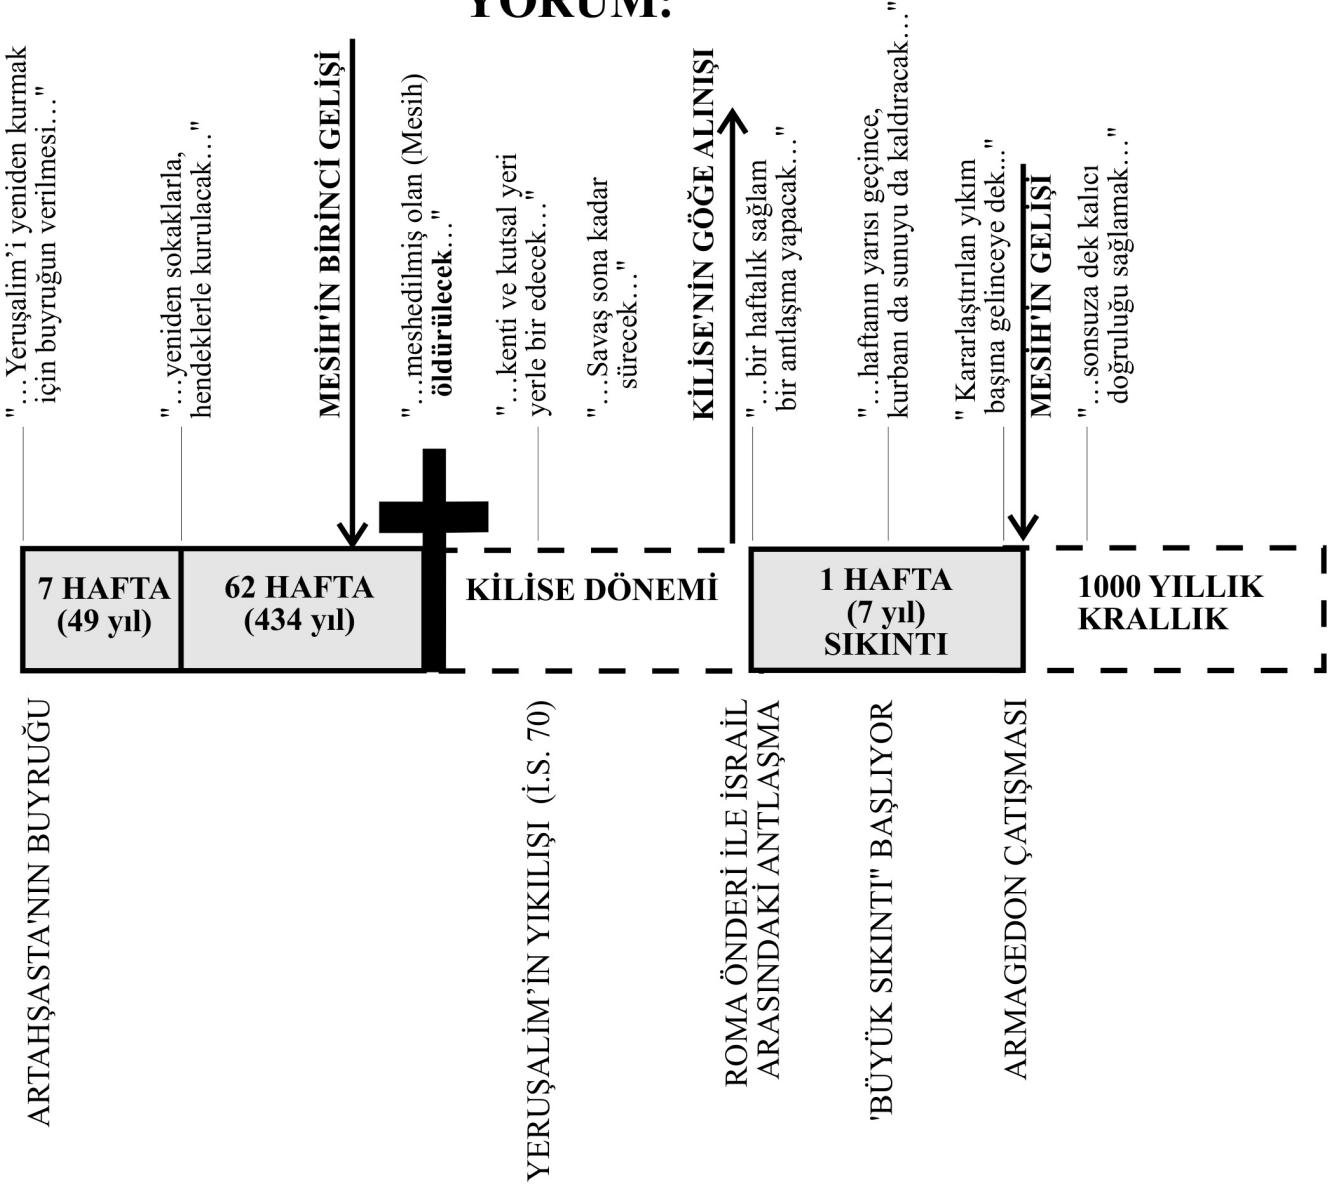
YORUM:

"…Yeruşalim'i yeniden kurmak için buyruğun verilmesi…"

"…yeniden sokaklarla, hendeklerle kurulacak…"

MESİH'İN BİRİNCİ GELİŞİ

"…meshedilmiş olan (Mesih) öldürülecek…"

"…kenti ve kutsal yeri yerle bir edecek…"

"…Savaş sona kadar sürecek…"

KİLİSE'NİN GÖĞE ALINIŞI

"…bir haftalık sağlam bir antlaşma yapacak…"

"…haftanın yarısı geçince, kurbanı da sunuyu da kaldıracak…"

" Kararlaştırılan yıkım başına gelinceye dek…"

MESİH'İN GELİŞİ

"…sonsuza dek kalıcı doğruluğu sağlamak…"

| 7 HAFTA (49 yıl) | 62 HAFTA (434 yıl) | KİLİSE DÖNEMİ | 1 HAFTA (7 yıl) SIKINTI | 1000 YILLIK KRALLIK |
|---|---|---|---|---|

ARTAHŞASTA'NIN BUYRUĞU

YERUŞALİM'İN YIKILIŞI (İ.S. 70)

ROMA ÖNDERİ İLE İSRAİL ARASINDAKİ ANTLAŞMA

'BÜYÜK SIKINTI" BAŞLIYOR

ARMAGEDON ÇATIŞMASI